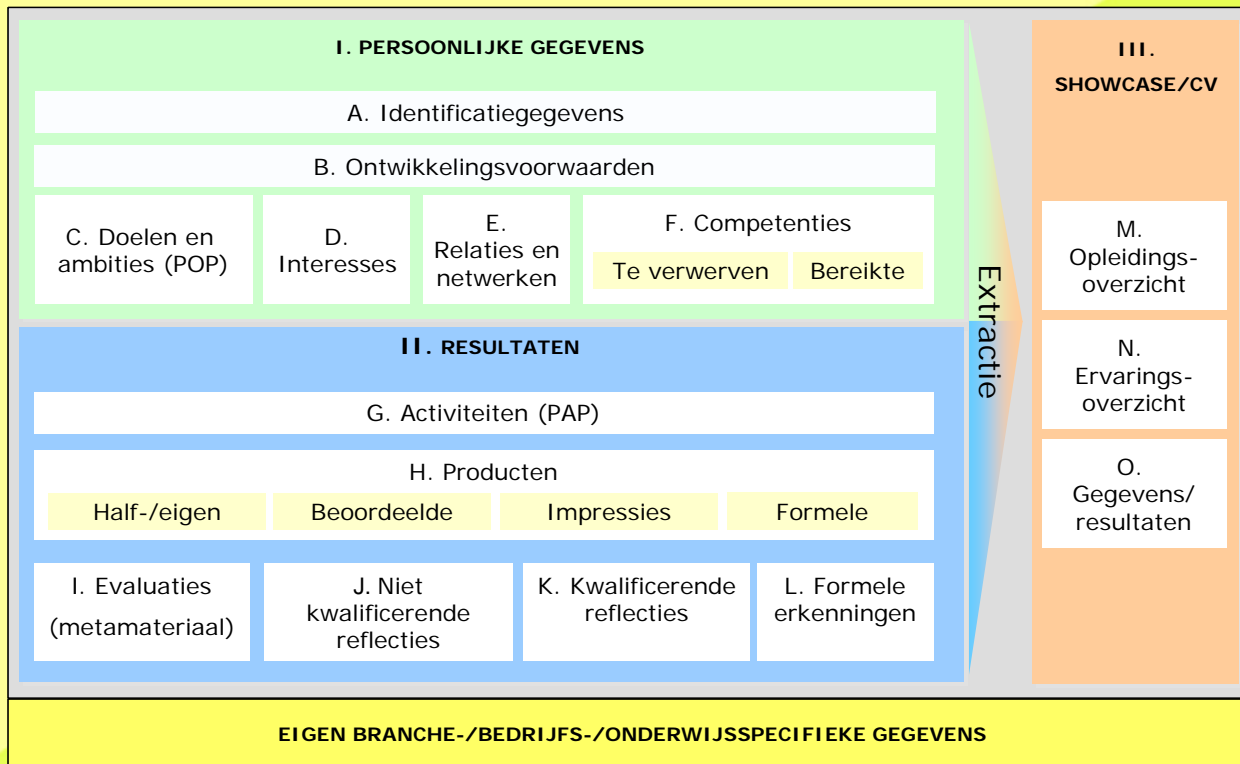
I. PERSOONLIJKE GEGEVENS

A. Identificatiegegevens

B. Ontwikkelingsvoorwaarden

C. Doelen en ambities (POP)

D. Interesses

E. Relaties en netwerken

F. Competenties

Te verwerven

Bereikte

II. RESULTATEN

G. Activiteiten (PAP)

H. Producten

Half-/eigen

Beoordeelde

Impressies

Formele

I. Evaluaties (metamateriaal)

J. Niet kwalificerende reflecties

K. Kwalificerende reflecties

L. Formele erkenningen

Extractie

III. SHOWCASE/CV

M. Opleidingsoverzicht

N. Ervaringsoverzicht

O. Gegevens/ resultaten

EIGEN BRANCHE-/BEDRIJFS-/ONDERWIJSSPECIFIEKE GEGEVENS